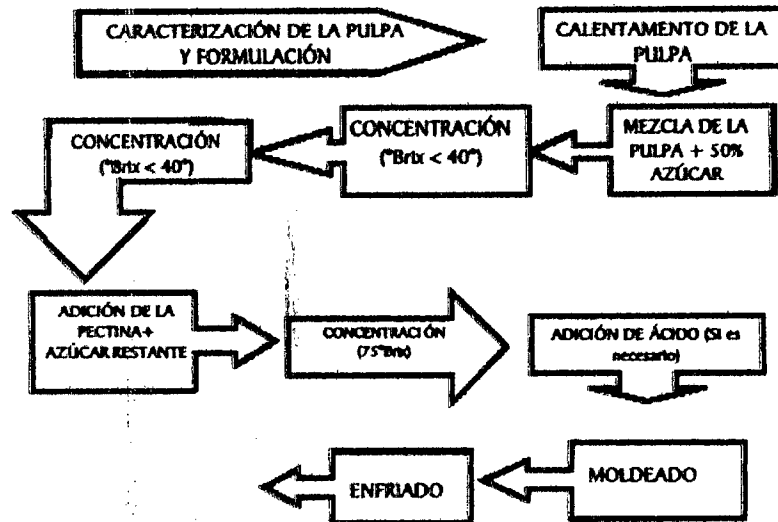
CARACTERIZACIÓN DE LA PULPA Y FORMULACIÓN

CALENTAMENTO DE LA PULPA

MEZCLA DE LA PULPA + 50% AZÚCAR

CONCENTRACIÓN (°Brix < 40°)

CONCENTRACIÓN (°Brix < 40°)

ADICIÓN DE LA PECTINA + AZÚCAR RESTANTE

CONCENTRACIÓN (75°Brix)

ADICIÓN DE ÁCIDO (SI es necesario)

MOLDEADO

ENFRIADO